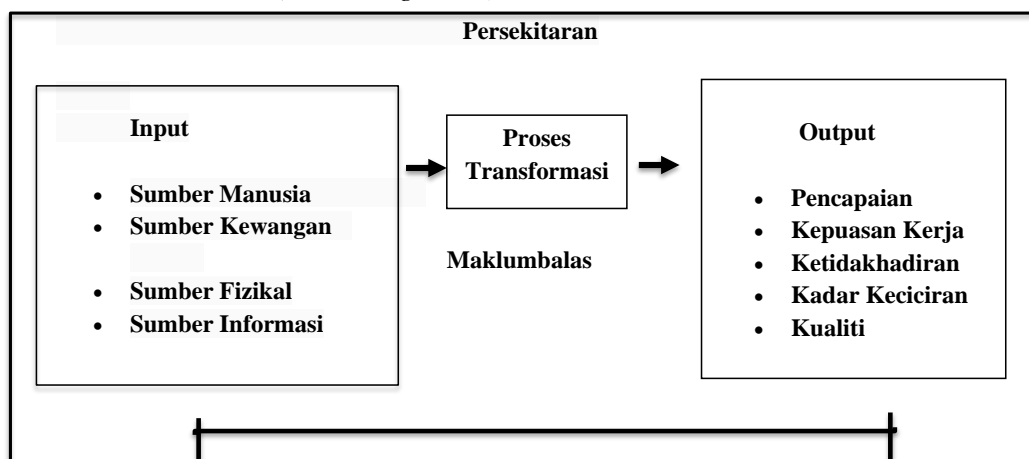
Persekitaran

Input

- Sumber Manusia
- Sumber Kewangan
- Sumber Fizikal
- Sumber Informasi

Proses Transformasi

Maklumbalas

Output

- Pencapaian
- Kepuasan Kerja
- Ketidakhadiran
- Kadar Keciciran
- Kualiti